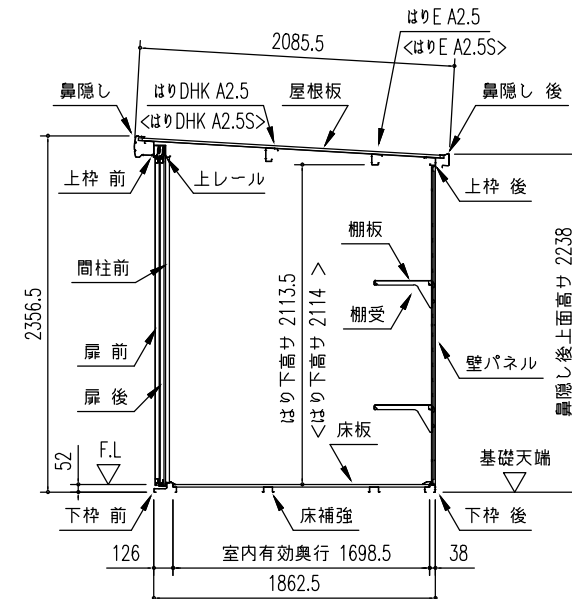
はりE A2.5
<はりE A2.5S>
2085.5
鼻隠し
はりDHK A2.5
<はりDHK A2.5S>
屋根板
鼻隠し 後
上枠 前
上レール
上枠 後
棚板
間柱前
2356.5
はり下高サ 2113.5
<はり下高サ 2114 >
棚受
鼻隠し後上面高サ 2238
扉 前
壁パネル
扉 後
床板
52
F.L
基礎天端
下枠 前
床補強
下枠 後
126
室内有効奥行 1698.5
38
1862.5